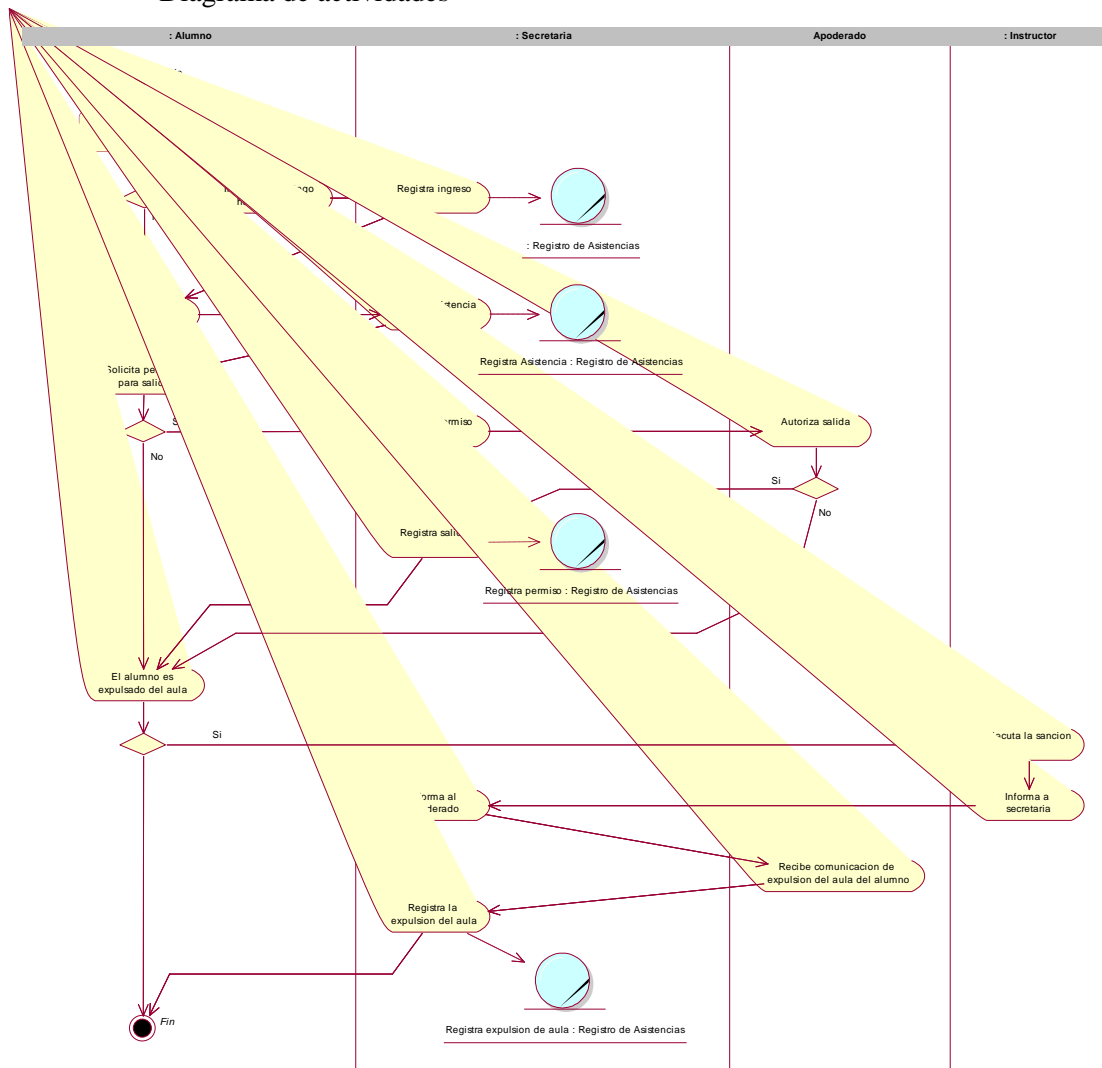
Diagrama de actividades

: Alumno

: Secretaria

Apoderado

: Instructor

Registra ingreso

: Registro de Asistencias

istencia

Registra Asistencia : Registro de Asistencias

Solicita pe para sali

Si

No

ermiso

Autoriza salida

Si

No

Registra salid

Registra permiso : Registro de Asistencias

El alumno es expulsado del aula

Si

ecuta la sancion

orma al derado

Informa a secretaria

Recibe comunicacion de expulsion del aula del alumno

Registra la expulsion del aula

Registra expulsion de aula : Registro de Asistencias

Fin